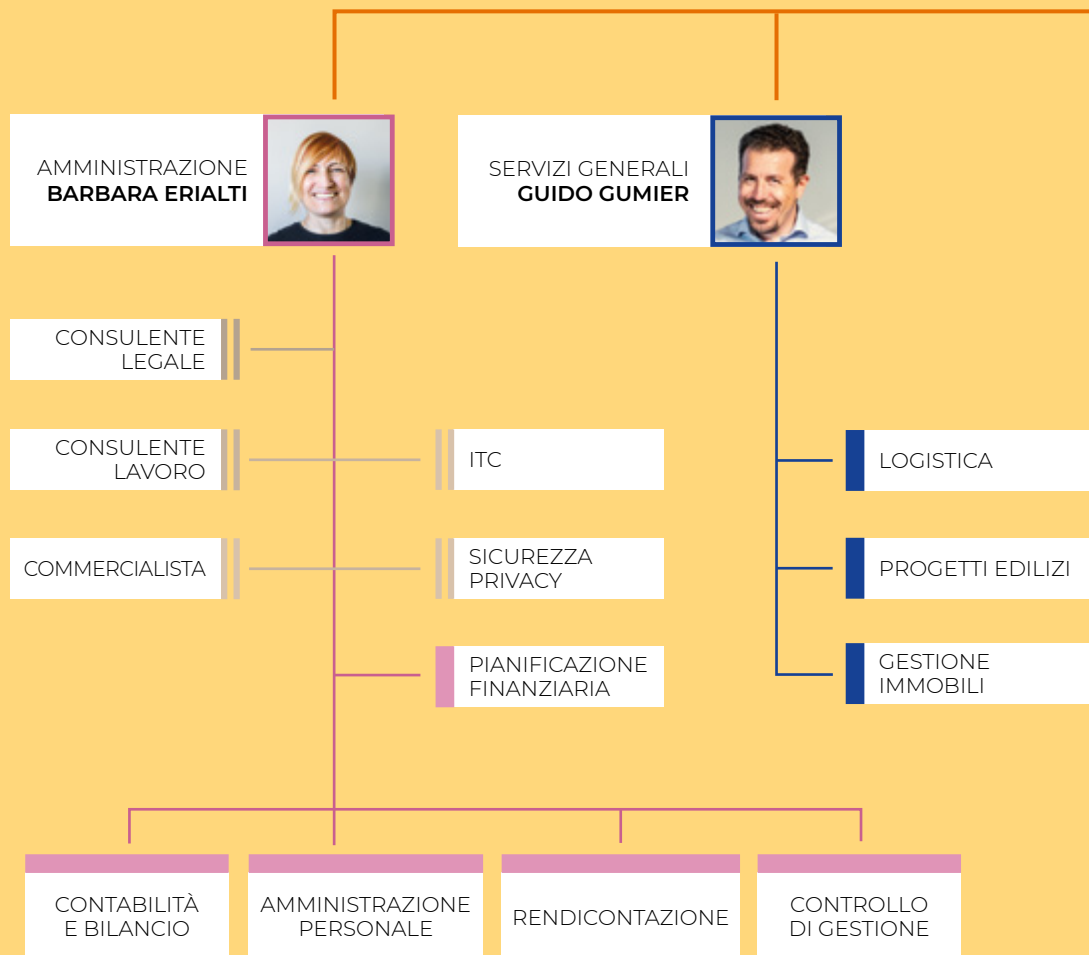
AMMINISTRAZIONE
**BARBARA ERIALTI**

SERVIZI GENERALI
**GUIDO GUMIER**

CONSULENTE LEGALE

CONSULENTE LAVORO

ITC

COMMERCIALISTA

SICUREZZA PRIVACY

PIANIFICAZIONE FINANZIARIA

LOGISTICA

PROGETTI EDILIZI

GESTIONE IMMOBILI

CONTABILITÀ E BILANCIO

AMMINISTRAZIONE PERSONALE

RENDICONTAZIONE

CONTROLLO DI GESTIONE